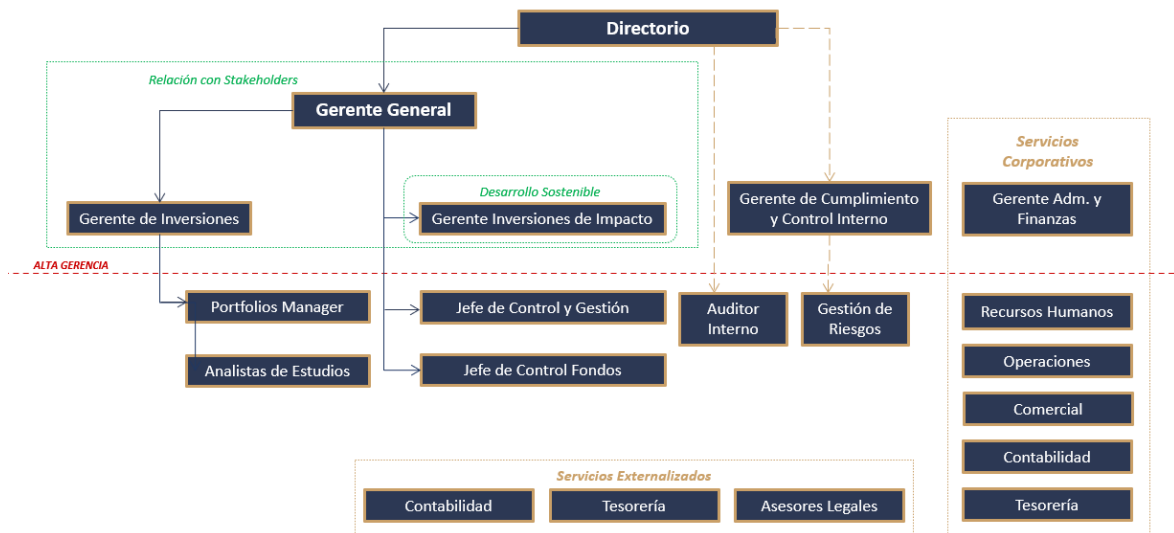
Directorio

Relación con Stakeholders

Gerente General

Gerente de Inversiones

Desarrollo Sostenible

Gerente Inversiones de Impacto

Gerente de Cumplimiento y Control Interno

Servicios Corporativos

Gerente Adm. y Finanzas

ALTA GERENCIA

Portfolios Manager

Analistas de Estudios

Jefe de Control y Gestión

Jefe de Control Fondos

Auditor Interno

Gestión de Riesgos

Recursos Humanos

Operaciones

Comercial

Contabilidad

Tesorería

Servicios Externalizados

Contabilidad

Tesorería

Asesores Legales